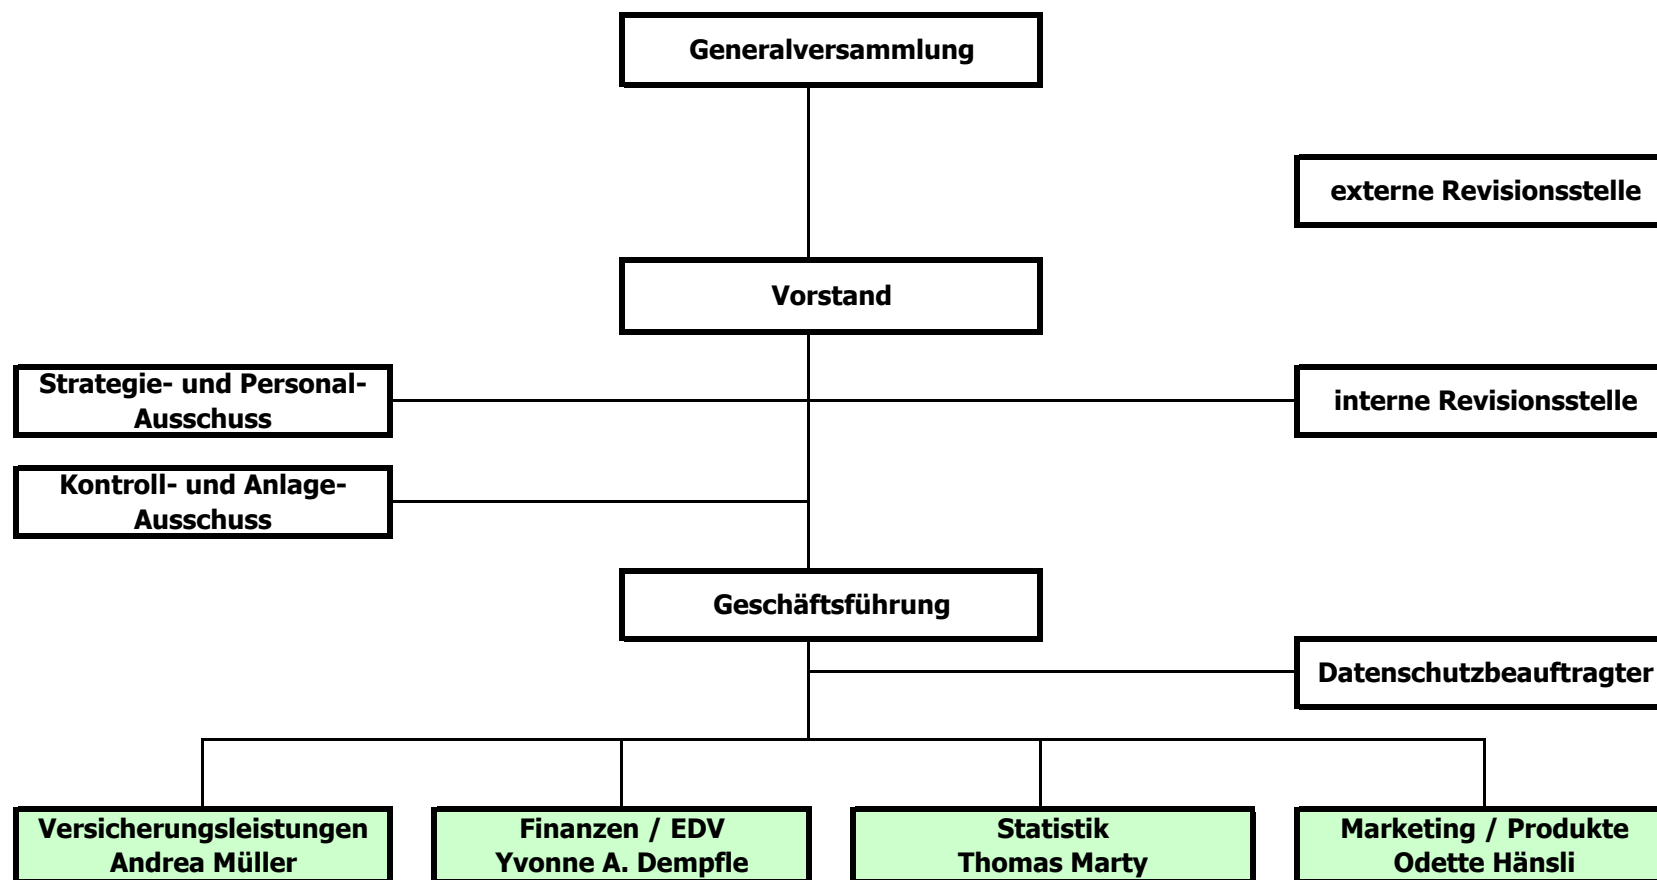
Generalversammlung

externe Revisionsstelle

Vorstand

Strategie- und Personal-Ausschuss

interne Revisionsstelle

Kontroll- und Anlage-Ausschuss

Geschäftsführung

Datenschutzbeauftragter

Versicherungsleistungen
Andrea Müller

Finanzen / EDV
Yvonne A. Dempfle

Statistik
Thomas Marty

Marketing / Produkte
Odette Hänsli